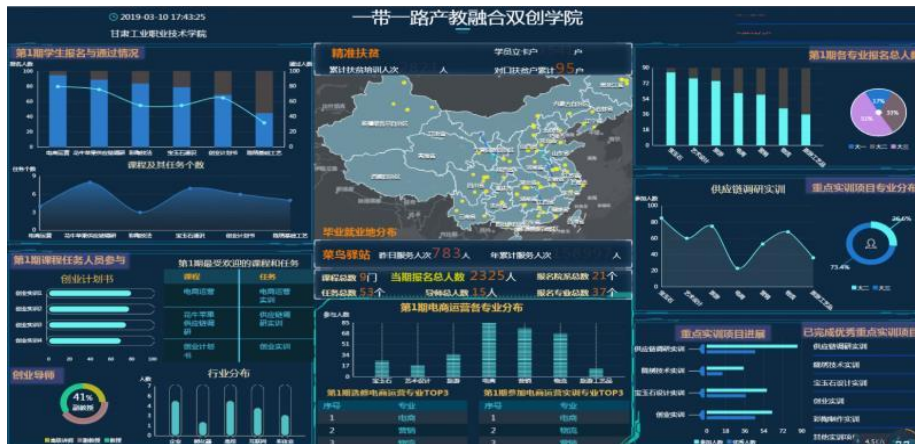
2019-03-10 17:43:25
甘肃工业职业技术学院

一带一路产教融合双创学院

第1期学生报名与通过情况

课程及其任务个数

精准扶贫
学员立卡户 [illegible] 户
累计扶贫培训人次 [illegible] 人
对口扶贫户累计 95 户

毕业就业地分布

菜鸟驿站 昨日服务人次 783 人 年累计服务人次 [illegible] 人

课程总数 9 门 当期报名总人数 2325 人 报名就业总数 21 个
任务总数 53 个 导师总人数 15 人 报名专业总数 37 个

第1期各专业报名总人数

供应链调研实训

重点实训项目专业分布

26.6%
73.4%

第1期课程任务人员参与

创业计划书

第1期最受欢迎的课程和任务

| 课程 | 任务 |
|---|---|
| 电商运营 | 电商运营实训 |
| 互联网供应链管理 | 供应链调研实训 |
| 创业计划书 | 创业实训 |

创业导师

41%

行业分布

第1期电商运营各专业分布

第1期选修电商运营专业TOP3

| 序号 | 专业 |
|---|---|
| 1 | 电商 |
| 2 | 营销 |
| 3 | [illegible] |

第1期参加电商运营专业TOP3

| 序号 | 专业 |
|---|---|
| 1 | 电商 |
| 2 | 物流 |
| 3 | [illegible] |

重点实训项目进展

供应链调研实训

已完成优秀重点实训项目

供应链调研实训
网络技术实训
宝玉石设计实训
创业实训
影视制作实训
软件开发实训